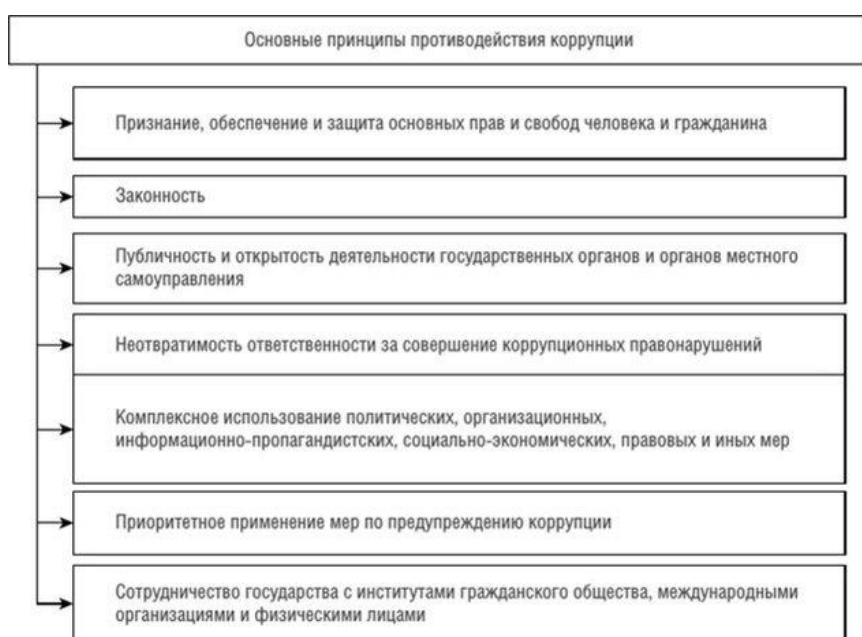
Основные принципы противодействия коррупции

Признание, обеспечение и защита основных прав и свобод человека и гражданина

Законность

Публичность и открытость деятельности государственных органов и органов местного самоуправления

Неотвратимость ответственности за совершение коррупционных правонарушений

Комплексное использование политических, организационных, информационно-пропагандистских, социально-экономических, правовых и иных мер

Приоритетное применение мер по предупреждению коррупции

Сотрудничество государства с институтами гражданского общества, международными организациями и физическими лицами